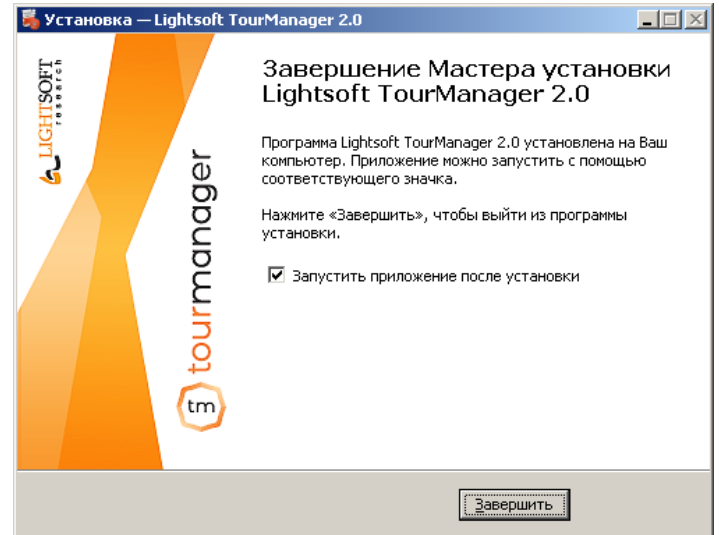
Установка — Lightsoft TourManager 2.0

LIGHTSOFT research

tourmanager

tm

Завершение Мастера установки Lightsoft TourManager 2.0

Программа Lightsoft TourManager 2.0 установлена на Ваш компьютер. Приложение можно запустить с помощью соответствующего значка.

Нажмите «Завершить», чтобы выйти из программы установки.

☑ Запустить приложение после установки

Завершить